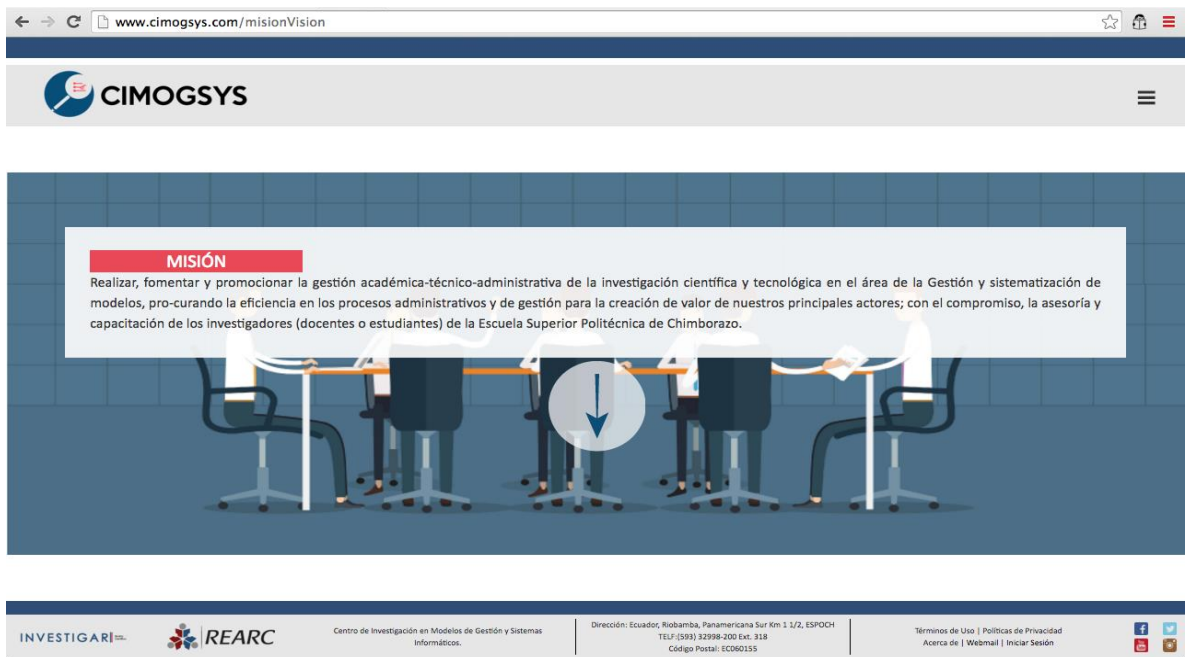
www.cimogsys.com/misionVision

CIMOGSYS

MISIÓN

Realizar, fomentar y promocionar la gestión académica-técnico-administrativa de la investigación científica y tecnológica en el área de la Gestión y sistematización de modelos, pro-curando la eficiencia en los procesos administrativos y de gestión para la creación de valor de nuestros principales actores; con el compromiso, la asesoría y capacitación de los investigadores (docentes o estudiantes) de la Escuela Superior Politécnica de Chimborazo.

INVESTIGAR

REARC

Centro de Investigación en Modelos de Gestión y Sistemas Informáticos.

Dirección: Ecuador, Riobamba, Panamericana Sur Km 1 1/2, ESPOCH
TELF:(593) 32998-200 Ext. 318
Código Postal: EC060155

Términos de Uso | Políticas de Privacidad
Acerca de | Webmail | Iniciar Sesión